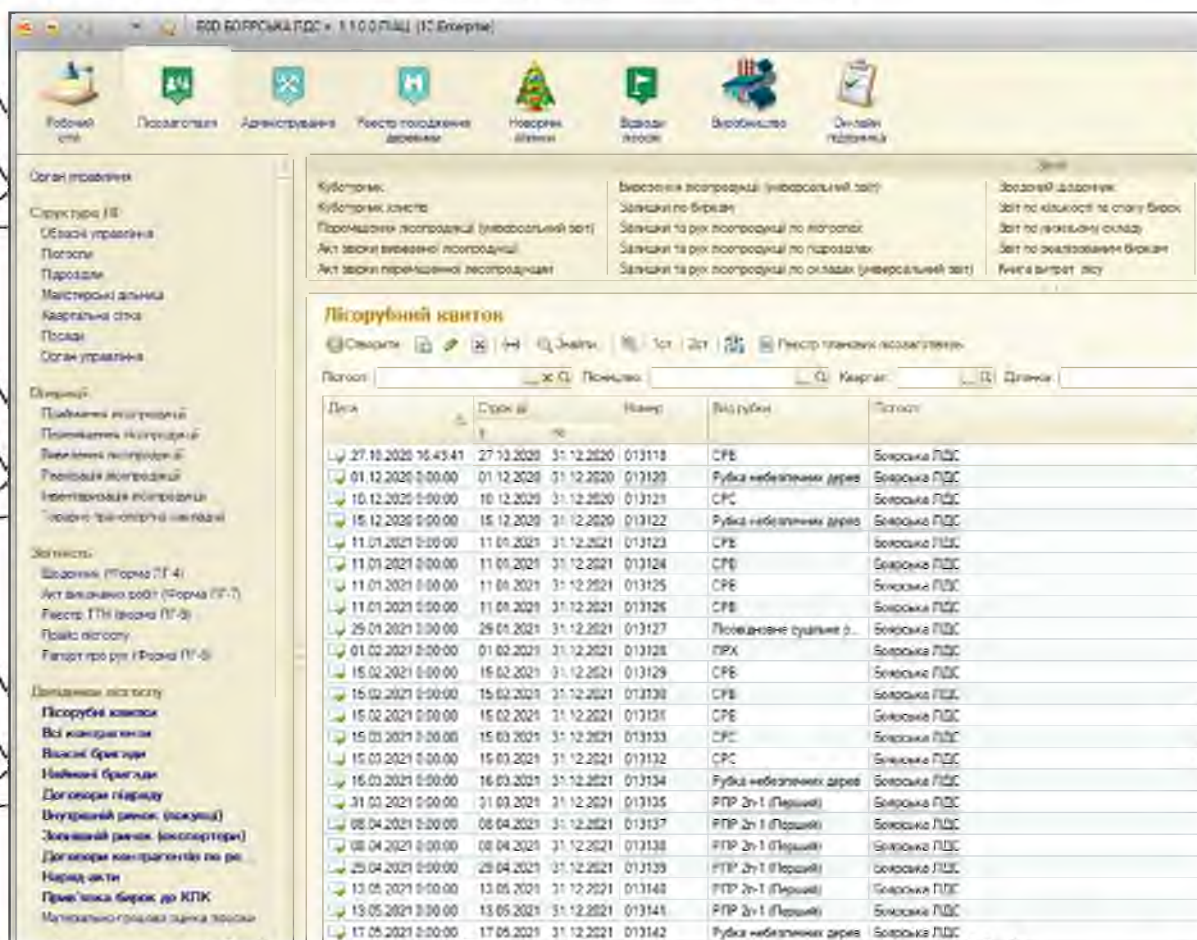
ВОП БОЯРСЬКА ЛДС » 1.1.0.0 ЛІЦ (1С:Енterprise)

Робочий стіл | Лісозаготівля | Адміністрування | Реєстр походження деревини | Новорічні ялинки | Відводи лісосік | Виробництво | Онлайн підтримка

Орган управління

Структура ЛФ
Обласне управління
Лісгоспи
Підрозділи
Майстерські дільниці
Квартальна сітка
Посади
Орган управління

Операції
Прийняття лісопродукції
Переміщення лісопродукції
Вивезення лісопродукції
Реалізація лісопродукції
Інвентаризація лісопродукції
Товарно-транспортна накладна

Звітність
Щоденник (Форма ЛГ-4)
Акт виконаних робіт (Форма ЛГ-7)
Реєстр ТТН (форма ЛГ-8)
Площі лісосіку
Рапорт про рух (Форма ЛГ-5)

Довідники лісгоспу
Лісорубні квитки
Всі контрагенти
Власні бригади
Найманні бригади
Договори підряду
Внутрішній ринок (покупці)
Зовнішній ринок (експортери)
Договори контрагентів по ре...
Наряд-акти
Прив'язка бирок до КЛК
Матеріально-грошова оцінка лісосіки

Звіти
Кубатурник | Вивезення лісопродукції (універсальний звіт) | Зведений щоденник
Кубатурник хвостів | Залишки по бирках | Звіт по кількості та стану бирок
Переміщення лісопродукції (універсальний звіт) | Залишки та рух лісопродукції по лісгоспах | Звіт по лісовому складу
Акт звірки вивезеної лісопродукції | Залишки та рух лісопродукції по підрозділах | Звіт по реалізованим биркам
Акт звірки переміщеної лісопродукції | Залишки та рух лісопродукції по складах (універсальний звіт) | Книга витрат лісу

Лісорубний квиток
Створити | Знайти... | 1ст | 2ст | Реєстр планових лісозаготівель

Лісгосп: | Лісництво: | Квартал: | Ділянка:

| Дата | Строк дії з | по | Номер | Вид рубки | Лісгосп |
|---|---|---|---|---|---|
| 27.10.2020 16:43:41 | 27.10.2020 | 31.12.2020 | 013118 | СРБ | Боярська ЛДС |
| 01.12.2020 0:00:00 | 01.12.2020 | 31.12.2020 | 013120 | Рубка небезпечних дерев | Боярська ЛДС |
| 10.12.2020 0:00:00 | 10.12.2020 | 31.12.2020 | 013121 | СРС | Боярська ЛДС |
| 15.12.2020 0:00:00 | 15.12.2020 | 31.12.2020 | 013122 | Рубка небезпечних дерев | Боярська ЛДС |
| 11.01.2021 0:00:00 | 11.01.2021 | 31.12.2021 | 013123 | СРБ | Боярська ЛДС |
| 11.01.2021 0:00:00 | 11.01.2021 | 31.12.2021 | 013124 | СРБ | Боярська ЛДС |
| 11.01.2021 0:00:00 | 11.01.2021 | 31.12.2021 | 013125 | СРБ | Боярська ЛДС |
| 11.01.2021 0:00:00 | 11.01.2021 | 31.12.2021 | 013126 | СРБ | Боярська ЛДС |
| 29.01.2021 0:00:00 | 29.01.2021 | 31.12.2021 | 013127 | Поступове суцільне (... | Боярська ЛДС |
| 01.02.2021 0:00:00 | 01.02.2021 | 31.12.2021 | 013128 | ПРХ | Боярська ЛДС |
| 15.02.2021 0:00:00 | 15.02.2021 | 31.12.2021 | 013129 | СРБ | Боярська ЛДС |
| 15.02.2021 0:00:00 | 15.02.2021 | 31.12.2021 | 013130 | СРБ | Боярська ЛДС |
| 15.02.2021 0:00:00 | 15.02.2021 | 31.12.2021 | 013131 | СРБ | Боярська ЛДС |
| 15.03.2021 0:00:00 | 15.03.2021 | 31.12.2021 | 013133 | СРС | Боярська ЛДС |
| 15.03.2021 0:00:00 | 15.03.2021 | 31.12.2021 | 013132 | СРС | Боярська ЛДС |
| 16.03.2021 0:00:00 | 16.03.2021 | 31.12.2021 | 013134 | Рубка небезпечних дерев | Боярська ЛДС |
| 31.03.2021 0:00:00 | 31.03.2021 | 31.12.2021 | 013135 | РПР 2п-1 (Перший) | Боярська ЛДС |
| 08.04.2021 0:00:00 | 08.04.2021 | 31.12.2021 | 013137 | РПР 2п-1 (Перший) | Боярська ЛДС |
| 08.04.2021 0:00:00 | 08.04.2021 | 31.12.2021 | 013138 | РПР 2п-1 (Перший) | Боярська ЛДС |
| 29.04.2021 0:00:00 | 29.04.2021 | 31.12.2021 | 013139 | РПР 2п-1 (Перший) | Боярська ЛДС |
| 13.05.2021 0:00:00 | 13.05.2021 | 31.12.2021 | 013140 | РПР 2п-1 (Перший) | Боярська ЛДС |
| 13.05.2021 0:00:00 | 13.05.2021 | 31.12.2021 | 013141 | РПР 2п-1 (Перший) | Боярська ЛДС |
| 17.05.2021 0:00:00 | 17.05.2021 | 31.12.2021 | 013142 | Рубка небезпечних дерев | Боярська ЛДС |